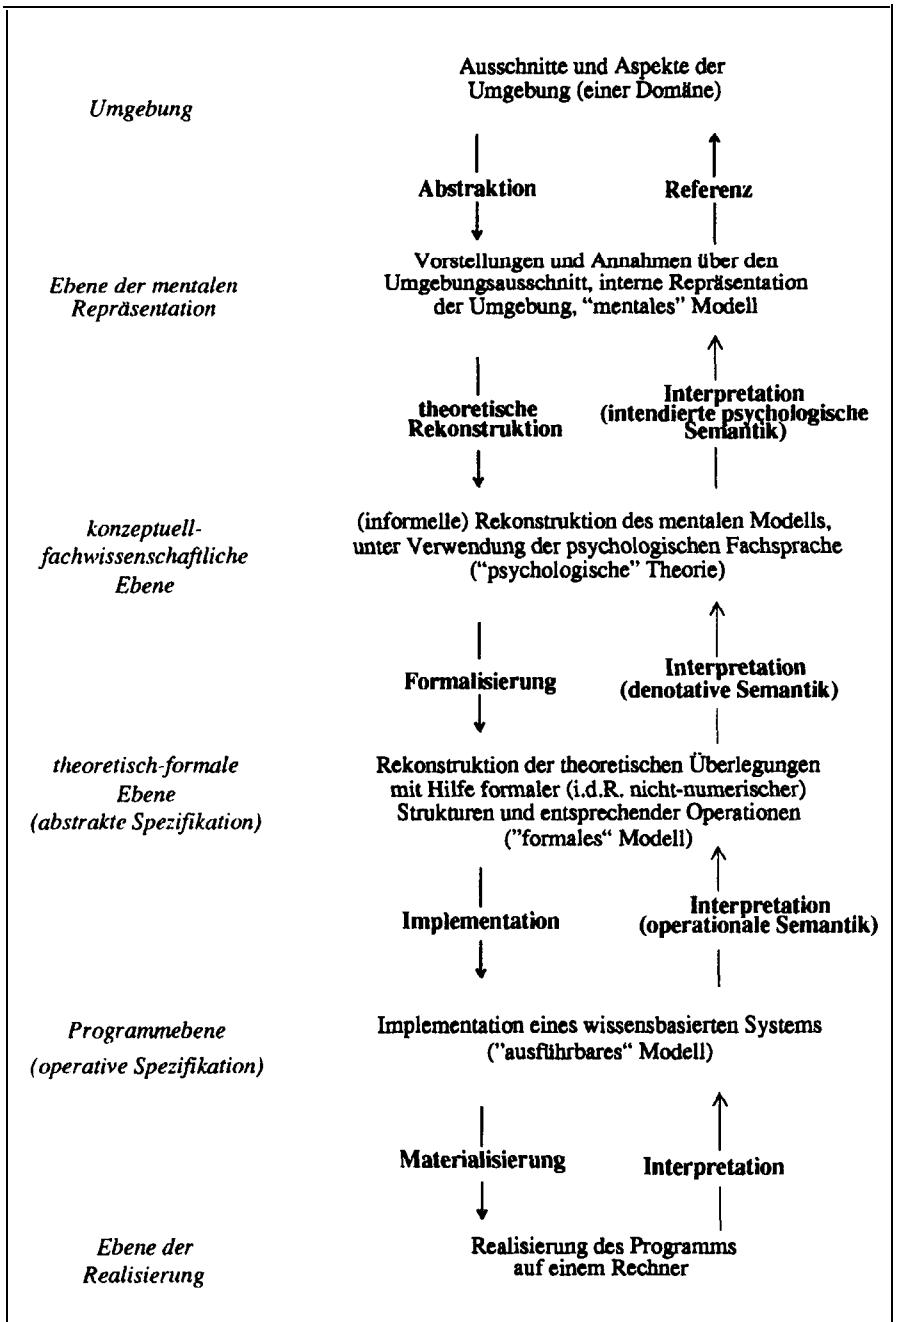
Umgebung

Ausschnitte und Aspekte der Umgebung (einer Domäne)

Abstraktion

Referenz

Ebene der mentalen Repräsentation

Vorstellungen und Annahmen über den Umgebungsausschnitt, interne Repräsentation der Umgebung, "mentales" Modell

theoretische Rekonstruktion

Interpretation (intendierte psychologische Semantik)

konzeptuell-fachwissenschaftliche Ebene

(informelle) Rekonstruktion des mentalen Modells, unter Verwendung der psychologischen Fachsprache ("psychologische" Theorie)

Formalisierung

Interpretation (denotative Semantik)

theoretisch-formale Ebene (abstrakte Spezifikation)

Rekonstruktion der theoretischen Überlegungen mit Hilfe formaler (i.d.R. nicht-numerischer) Strukturen und entsprechender Operationen ("formales" Modell)

Implementation

Interpretation (operationale Semantik)

Programmebene (operative Spezifikation)

Implementation eines wissensbasierten Systems ("ausführbares" Modell)

Materialisierung

Interpretation

Ebene der Realisierung

Realisierung des Programms auf einem Rechner